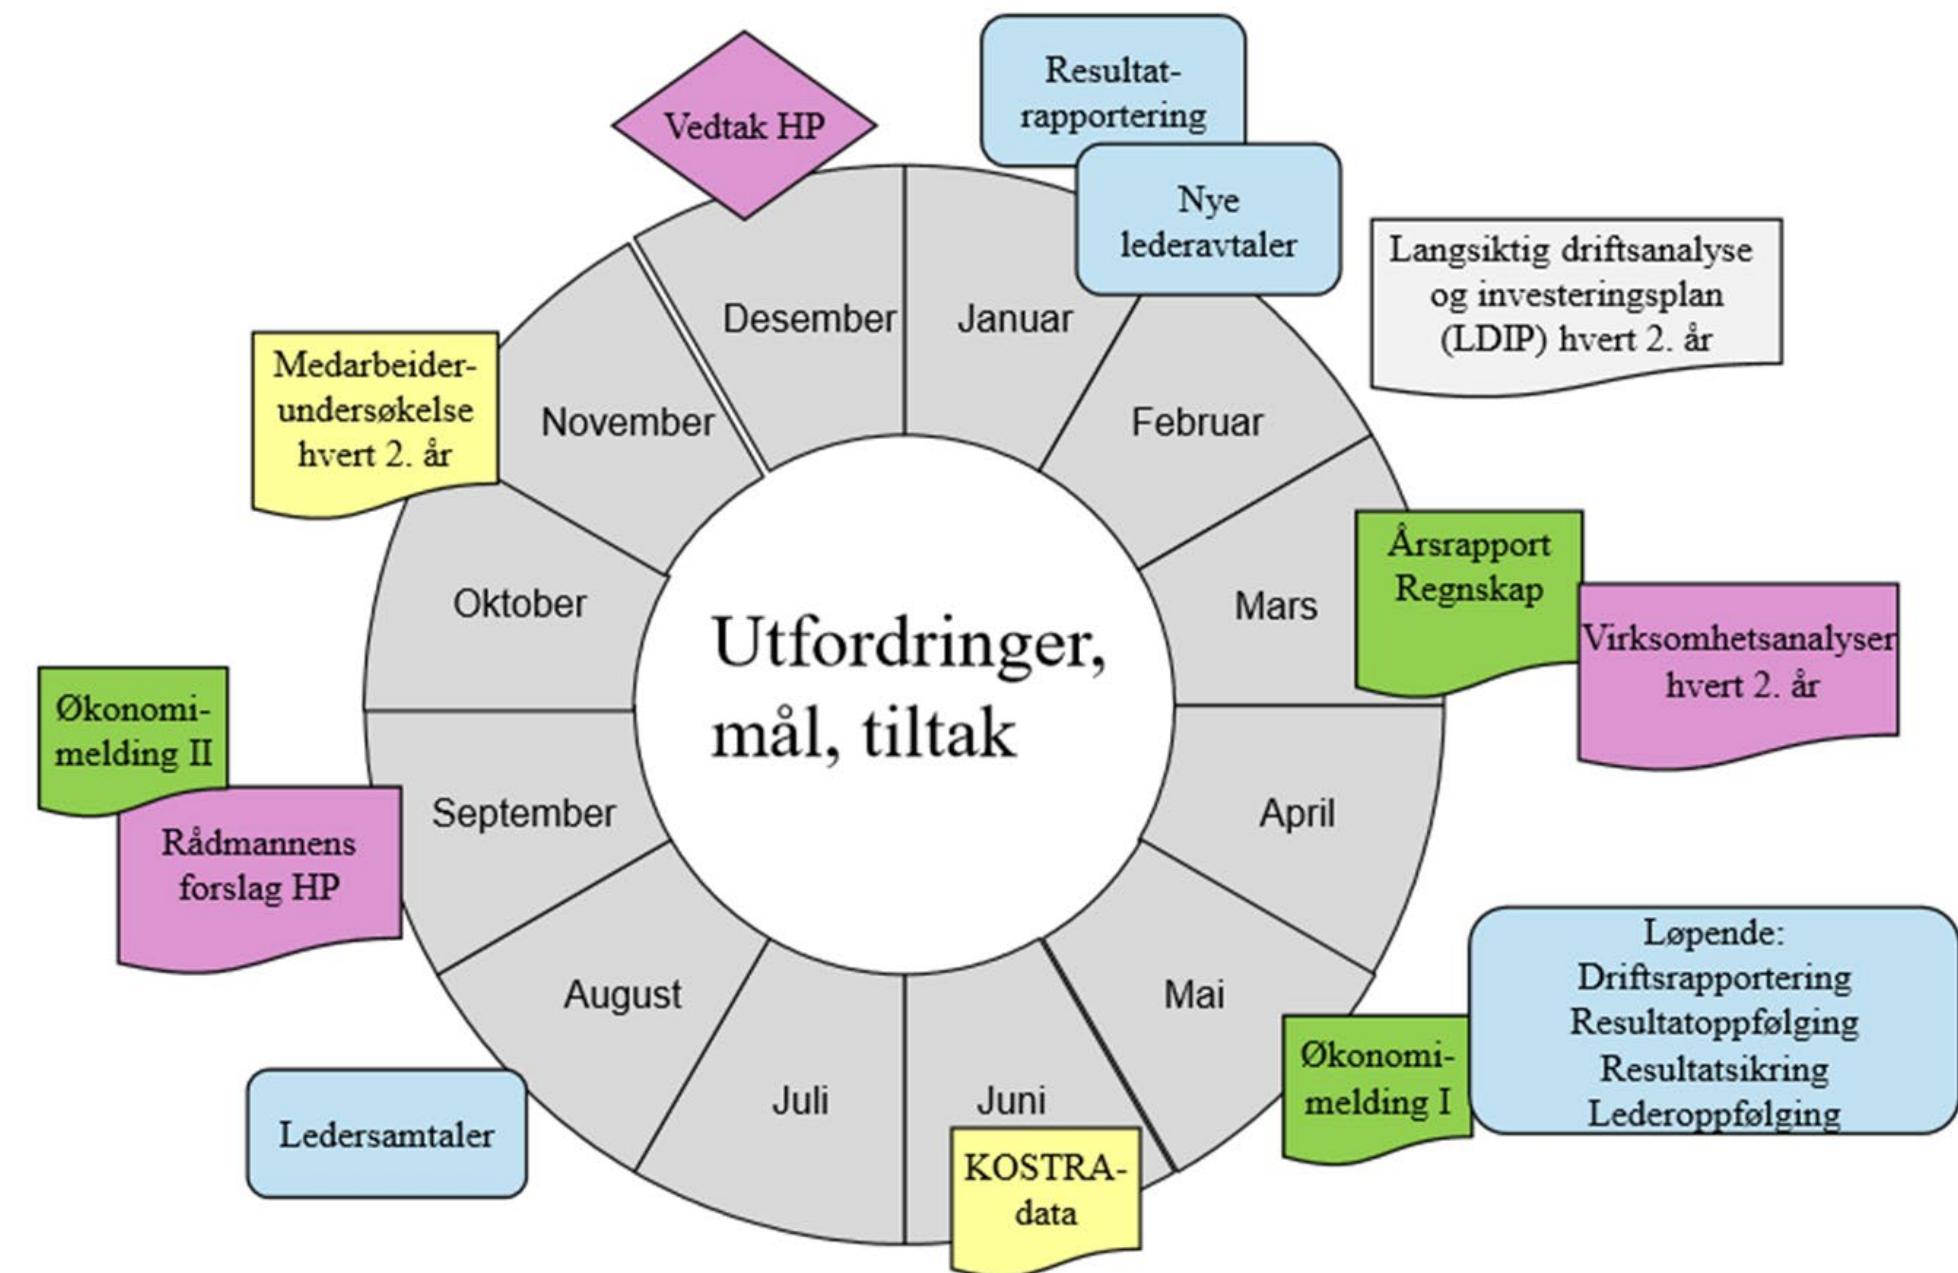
Vedtak HP

Resultatrapportering

Nye lederavtaler

Langsiktig driftsanalyse og investeringsplan (LDIP) hvert 2. år

Medarbeiderundersøkelse hvert 2. år

Desember

Januar

November

Februar

Oktober

Utfordringer, mål, tiltak

Mars

Årsrapport Regnskap

Virksomhetsanalyser hvert 2. år

Økonomimelding II

September

April

Rådmannens forslag HP

August

Mai

Løpende: Driftsrapportering Resultatoppfølging Resultatsikring Lederoppfølging

Juli

Juni

Økonomimelding I

Ledersamtaler

KOSTRA-data